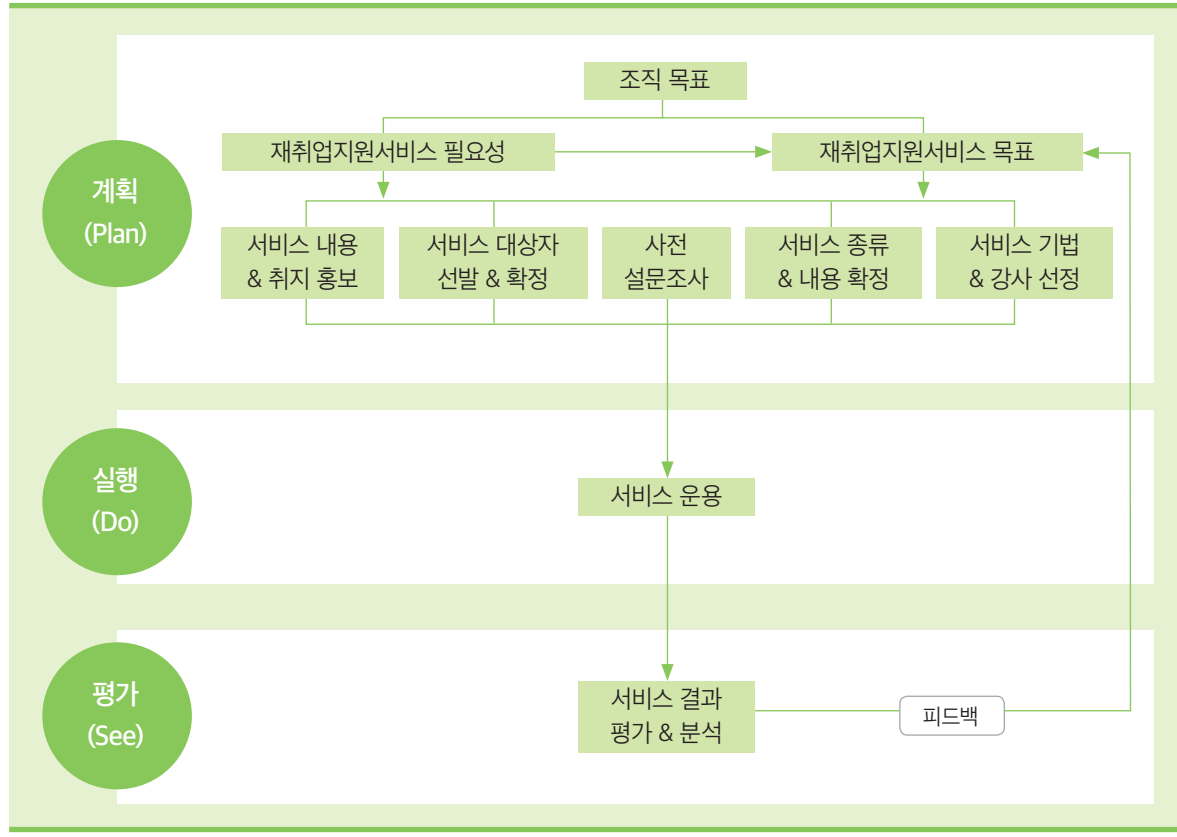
계획
(Plan)

조직 목표

재취업지원서비스 필요성

재취업지원서비스 목표

서비스 내용 & 취지 홍보

서비스 대상자 선발 & 확정

사전 설문조사

서비스 종류 & 내용 확정

서비스 기법 & 강사 선정

실행
(Do)

서비스 운용

평가
(See)

서비스 결과 평가 & 분석

피드백